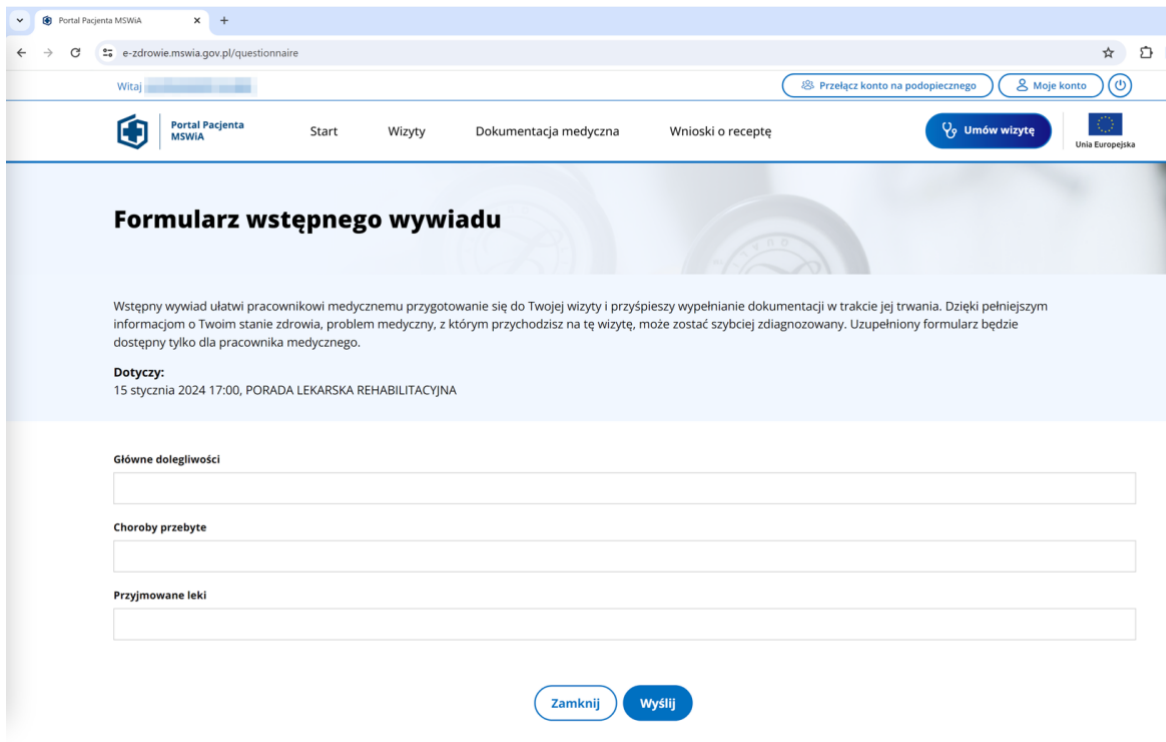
Portal Pacjenta MSWiA
e-zdrowie.mswia.gov.pl/questionnaire

Witaj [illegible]

Przełącz konto na podopiecznego
Moje konto

Portal Pacjenta MSWiA
Start
Wizyty
Dokumentacja medyczna
Wnioski o receptę
Umów wizytę
Unia Europejska

Formularz wstępnego wywiadu

Wstępny wywiad ułatwi pracownikowi medycznemu przygotowanie się do Twojej wizyty i przyśpieszy wypełnianie dokumentacji w trakcie jej trwania. Dzięki pełniejszym informacjom o Twoim stanie zdrowia, problem medyczny, z którym przychodzisz na tę wizytę, może zostać szybciej zdiagnozowany. Uzupełniony formularz będzie dostępny tylko dla pracownika medycznego.

Dotyczy:
15 stycznia 2024 17:00, PORADA LEKARSKA REHABILITACYJNA

Główne dolegliwości

Choroby przebyte

Przyjmowane leki

Zamknij
Wyślij